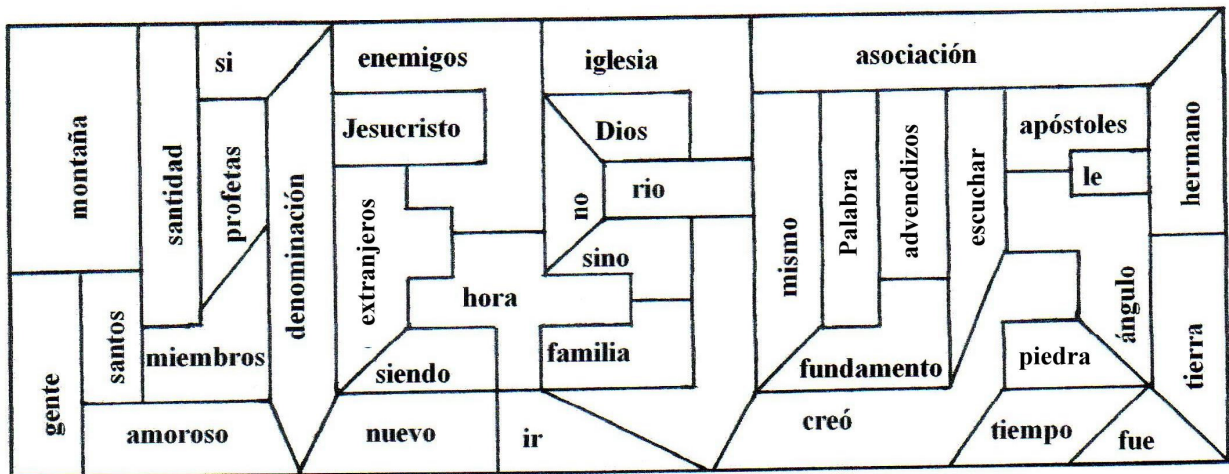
montaña
santidad
si
profetas
denominación
enemigos
Jesucristo
extranjeros
hora
iglesia
Dios
no
rio
sino
asociación
mismo
Palabra
advenedizos
escuchar
apóstoles
le
hermano
gente
santos
miembros
siendo
familia
fundamento
ángulo
piedra
tierra
amoroso
nuevo
ir
creó
tiempo
fue